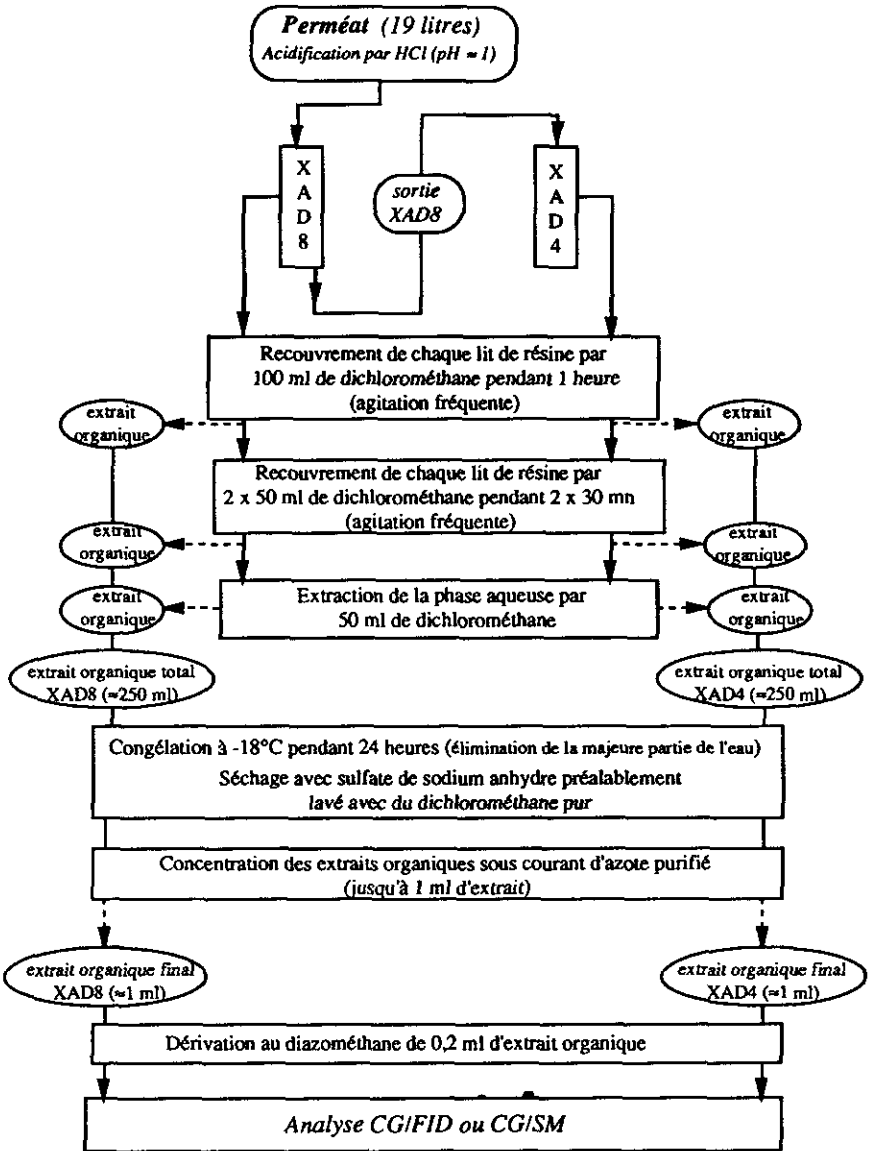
Perméat (19 litres)
Acidification par HCl (pH ≈ 1)

X
A
D
8

sortie
XAD8

X
A
D
4

Recouvrement de chaque lit de résine par 100 ml de dichlorométhane pendant 1 heure (agitation fréquente)

extrait organique

extrait organique

Recouvrement de chaque lit de résine par 2 x 50 ml de dichlorométhane pendant 2 x 30 mn (agitation fréquente)

extrait organique

extrait organique

extrait organique

Extraction de la phase aqueuse par 50 ml de dichlorométhane

extrait organique

extrait organique total XAD8 (≈250 ml)

extrait organique total XAD4 (≈250 ml)

Congélation à -18°C pendant 24 heures (élimination de la majeure partie de l'eau)
Séchage avec sulfate de sodium anhydre préalablement lavé avec du dichlorométhane pur

Concentration des extraits organiques sous courant d'azote purifié (jusqu'à 1 ml d'extrait)

extrait organique final XAD8 (≈1 ml)

extrait organique final XAD4 (≈1 ml)

Dérivation au diazométhane de 0,2 ml d'extrait organique

Analyse CG/FID ou CG/SM